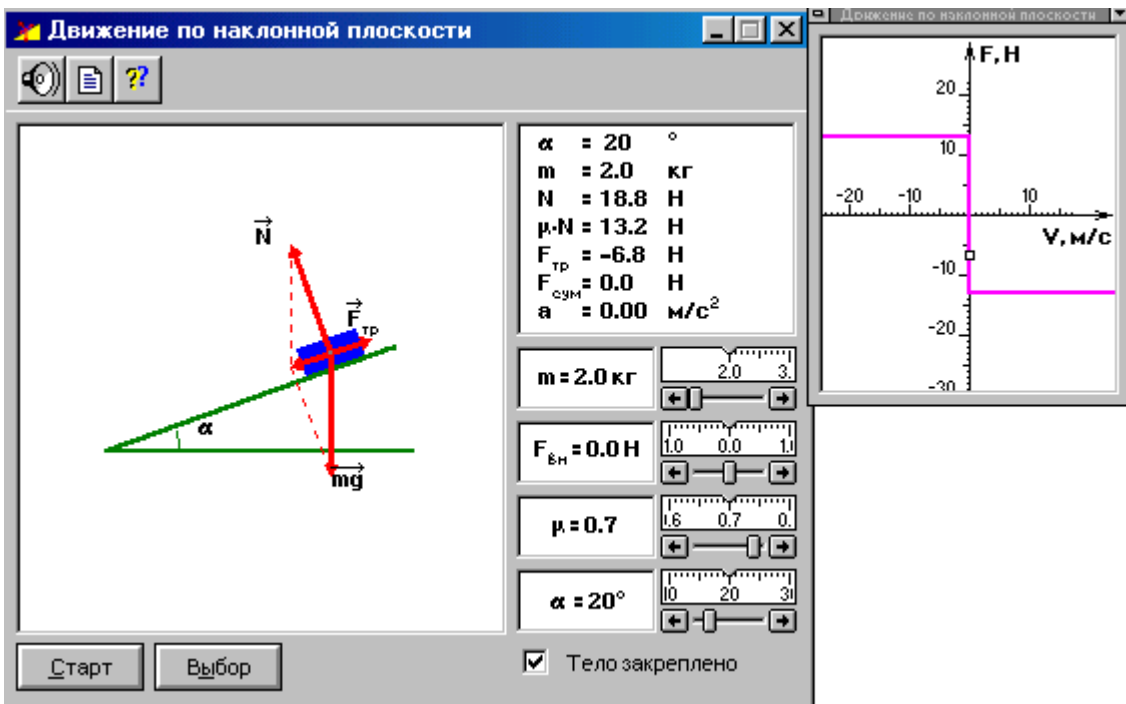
Движение по наклонной плоскости

$\vec{N}$

$\vec{F}_{тр}$

$\alpha$

$\vec{mg}$

$\alpha$ = 20 °
m = 2.0 кг
N = 18.8 Н
$\mu \cdot N$ = 13.2 Н
$F_{тр}$ = -6.8 Н
$F_{сум}$ = 0.0 Н
a = 0.00 м/с$^2$

m = 2.0 кг
2.0 3.

$F_{вн}$ = 0.0 Н
1.0 0.0 1.

$\mu$ = 0.7
.6 0.7 0.

$\alpha$ = 20°
10 20 3

Старт
Выбор

Тело закреплено

Движение по наклонной плоскости

F, Н
20
10
-20 -10 10
V, м/с
-10
-20
-30